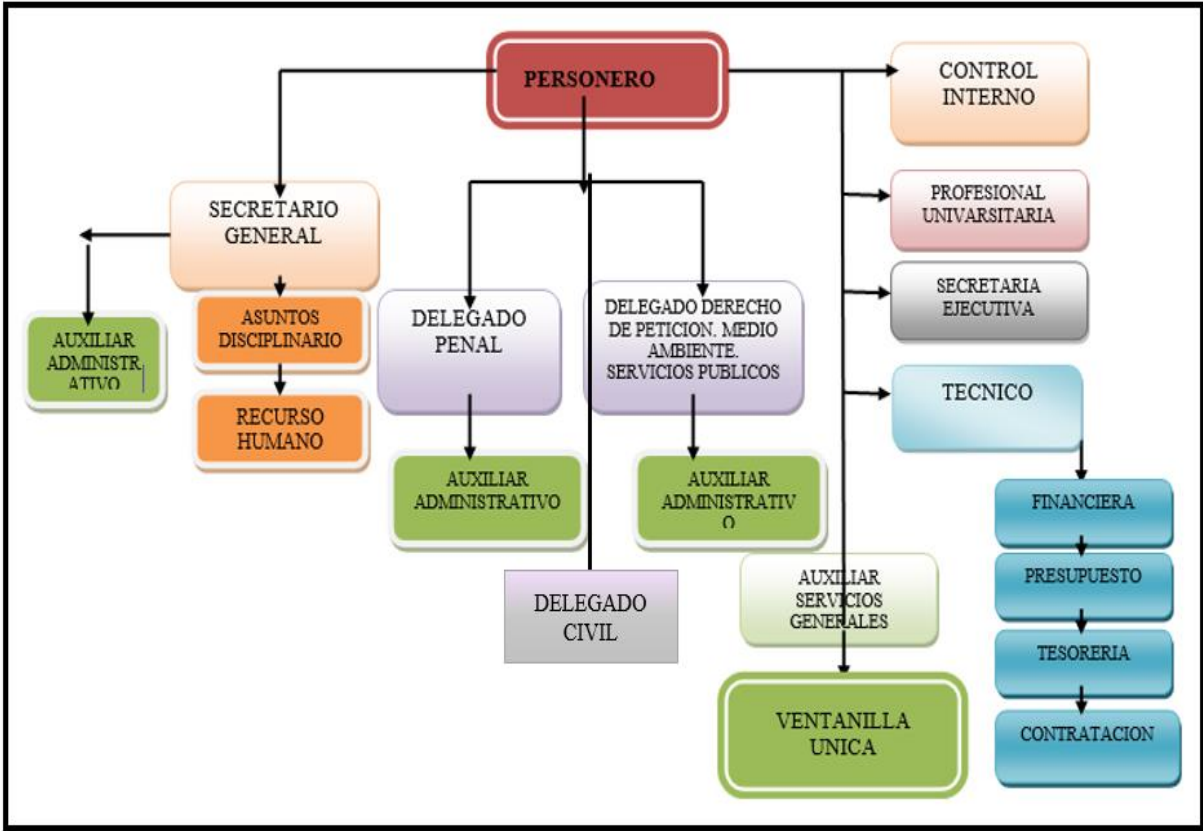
PERSONERO

CONTROL INTERNO

SECRETARIO GENERAL

PROFESIONAL UNIVARSITARIA

SECRETARIA EJECUTIVA

AUXILIAR ADMINISTRATIVO

ASUNTOS DISCIPLINARIO

RECURSO HUMANO

DELEGADO PENAL

DELEGADO DERECHO DE PETICION. MEDIO AMBIENTE. SERVICIOS PUBLICOS

TECNICO

AUXILIAR ADMINISTRATIVO

AUXILIAR ADMINISTRATIVO

FINANCIERA

PRESUPUESTO

TESORERIA

CONTRATACION

DELEGADO CIVIL

AUXILIAR SERVICIOS GENERALES

VENTANILLA UNICA